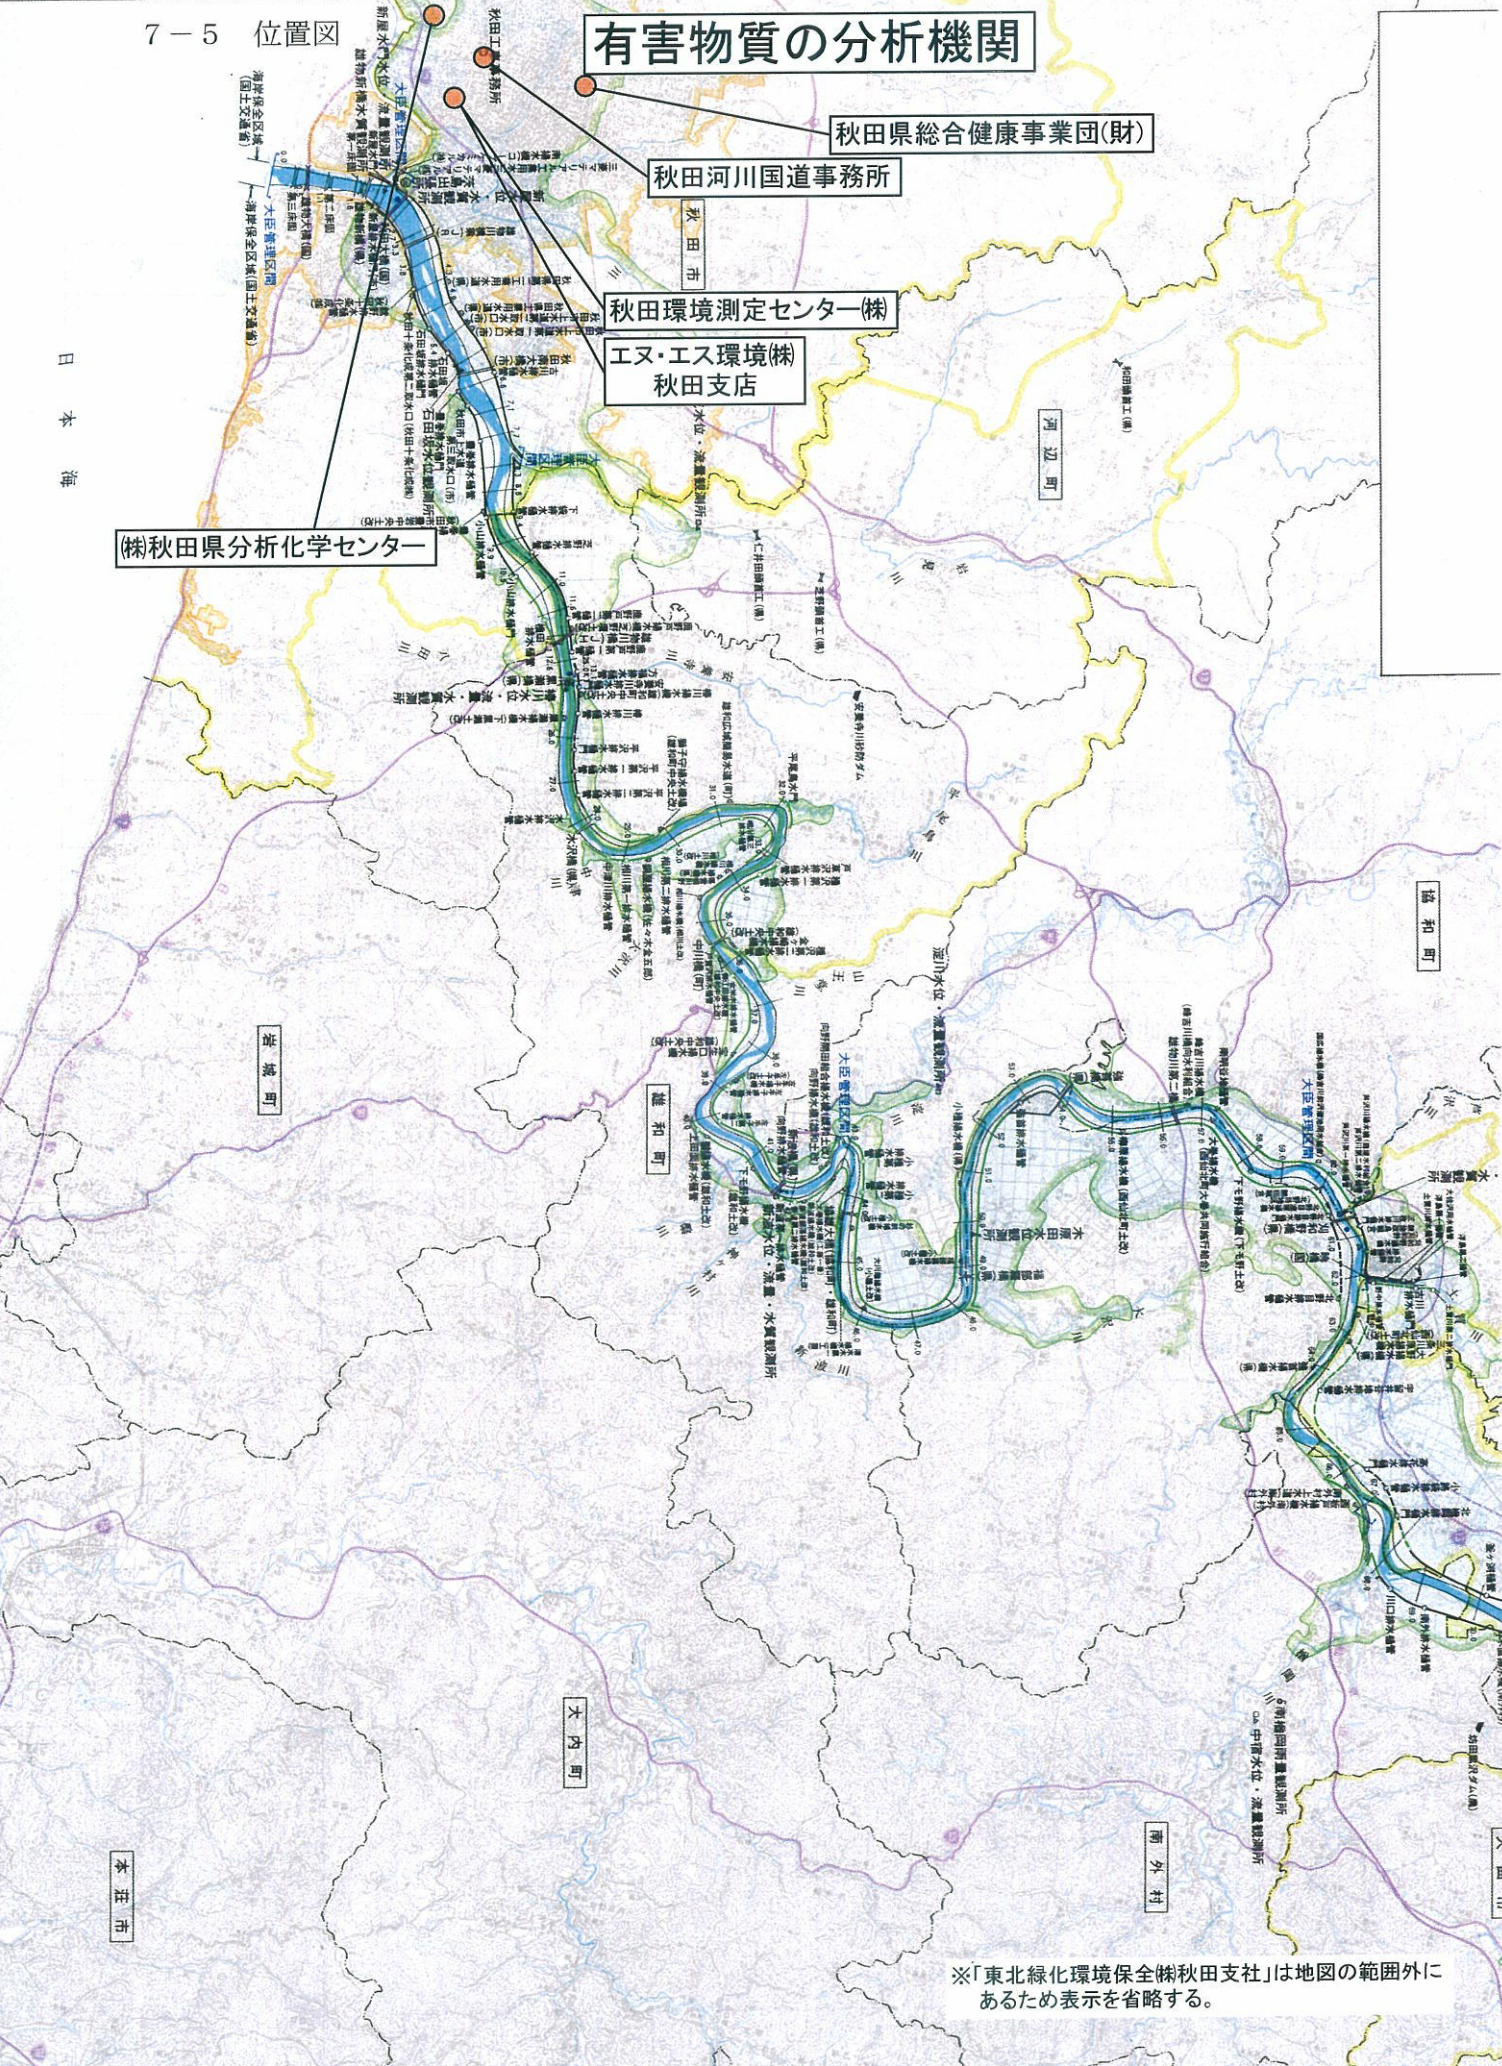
7－5　位置図

有害物質の分析機関

秋田県総合健康事業団(財)

秋田河川国道事務所

秋田環境測定センター㈱

エヌ・エス環境㈱
秋田支店

㈱秋田県分析化学センター

日本海

秋田市

河辺町

協和町

雄和町

岩城町

大内町

本荘市

南外村

※「東北緑化環境保全㈱秋田支社」は地図の範囲外にあるため表示を省略する。